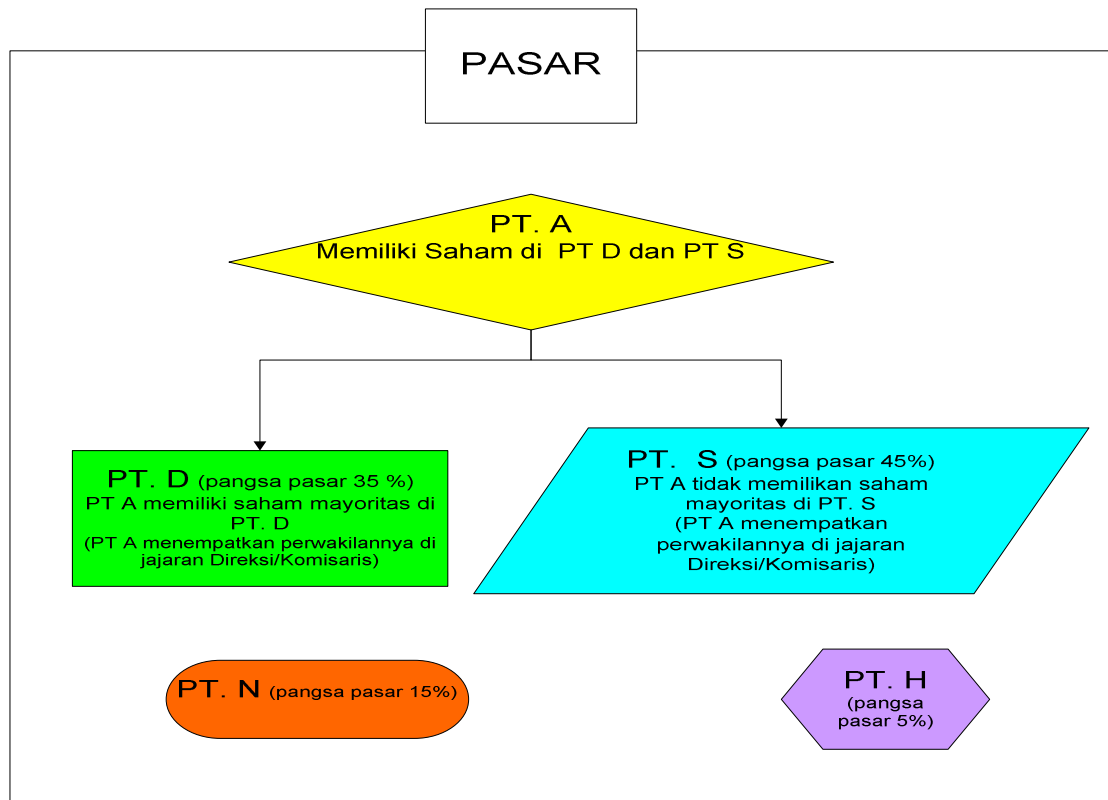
PASAR

PT. A
Memiliki Saham di PT D dan PT S

PT. D (pangsa pasar 35 %)
PT A memiliki saham mayoritas di PT. D
(PT A menempatkan perwakilannya di jajaran Direksi/Komisaris)

PT. S (pangsa pasar 45%)
PT A tidak memilikan saham mayoritas di PT. S
(PT A menempatkan perwakilannya di jajaran Direksi/Komisaris)

PT. N (pangsa pasar 15%)

PT. H
(pangsa pasar 5%)